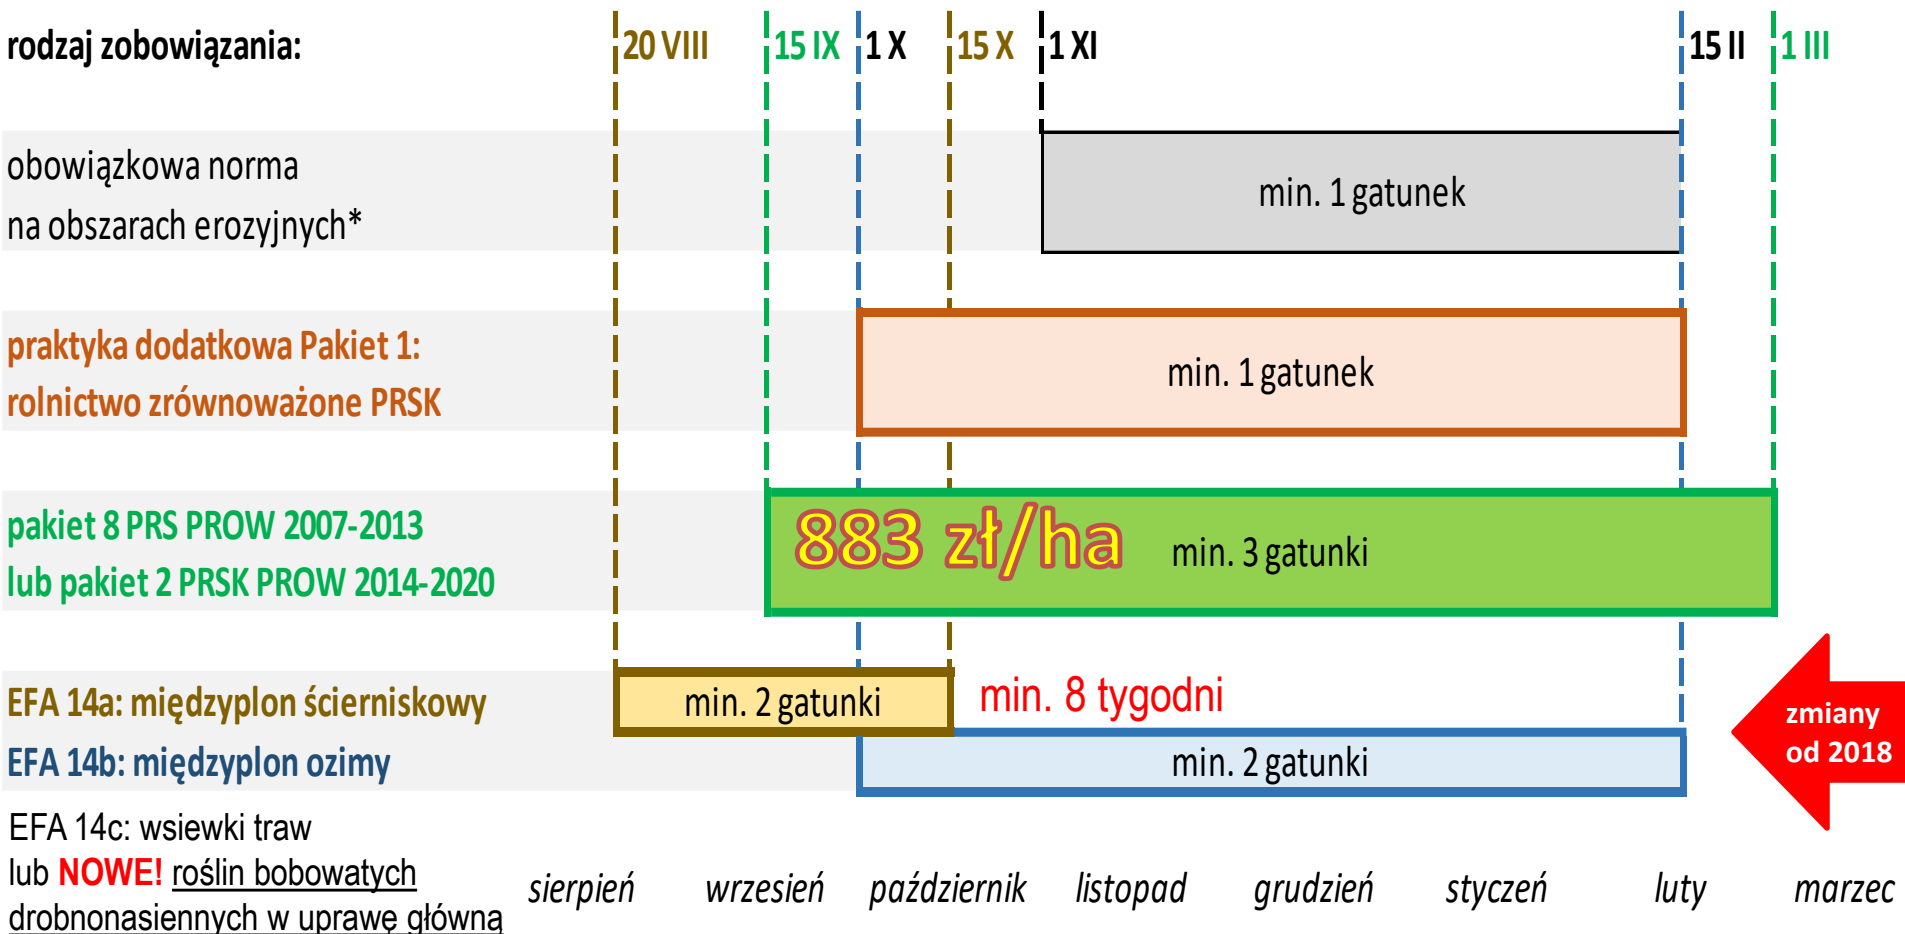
rodzaj zobowiązania:

20 VIII
15 IX
1 X
15 X
1 XI
15 II
1 III

obowiązkowa norma
na obszarach erozyjnych*

min. 1 gatunek

praktyka dodatkowa Pakiet 1:
rolnictwo zrównoważone PRSK

min. 1 gatunek

pakiet 8 PRS PROW 2007-2013
lub pakiet 2 PRSK PROW 2014-2020

883 zł/ha
min. 3 gatunki

EFA 14a: międzyplon ścierniskowy
EFA 14b: międzyplon ozimy

min. 2 gatunki
min. 8 tygodni
min. 2 gatunki

zmiany od 2018

EFA 14c: wsiewki traw
lub NOWE! roślin bobowatych drobnonasiennych w uprawę główną

sierpień
wrzesień
październik
listopad
grudzień
styczeń
luty
marzec